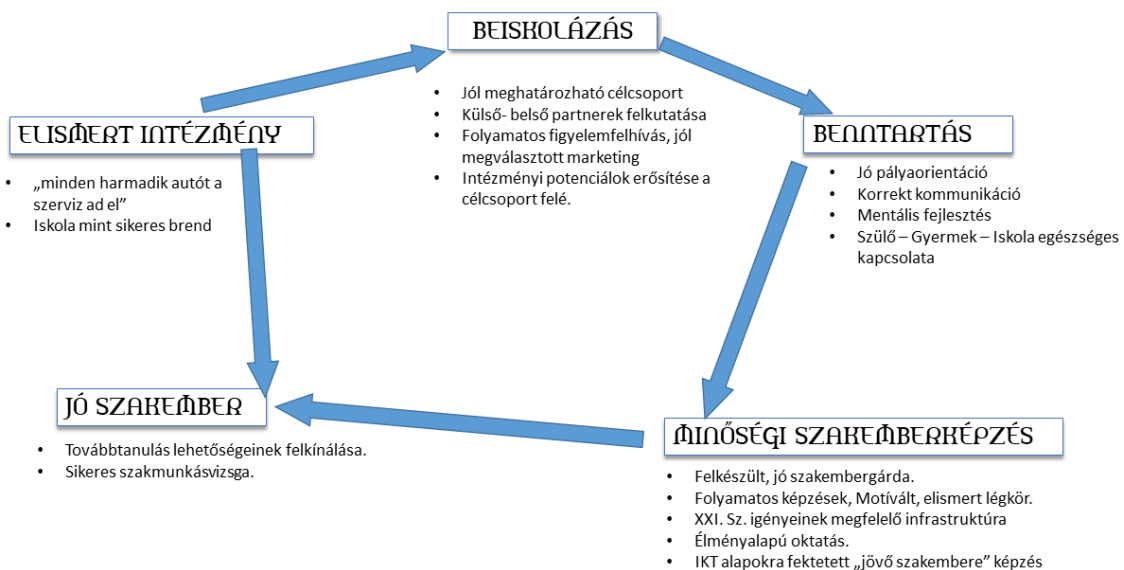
BEISKOLÁZÁS

- Jól meghatározható célcsoport
- Külső- belső partnerek felkutatása
- Folyamatos figyelemfelhívás, jól megválasztott marketing
- Intézményi potenciálok erősítése a célcsoport felé.

BENNTARTÁS

- Jó pályaorientáció
- Korrekt kommunikáció
- Mentális fejlesztés
- Szülő – Gyermek – Iskola egészséges kapcsolata

ELISMERT INTÉZMÉNY

- „minden harmadik autót a szerviz ad el”
- Iskola mint sikeres brend

JÓ SZAKEMBER

- Továbbtanulás lehetőségeinek felkínálása.
- Sikeres szakmunkásvizsga.

MINŐSÉGI SZAKEMBERKÉPZÉS

- Felkészült, jó szakembergárda.
- Folyamatos képzések, Motívált, elismert légkör.
- XXI. Sz. igényeinek megfelelő infrastruktúra
- Élményalapú oktatás.
- IKT alapokra fektetett „jövő szakembere” képzés